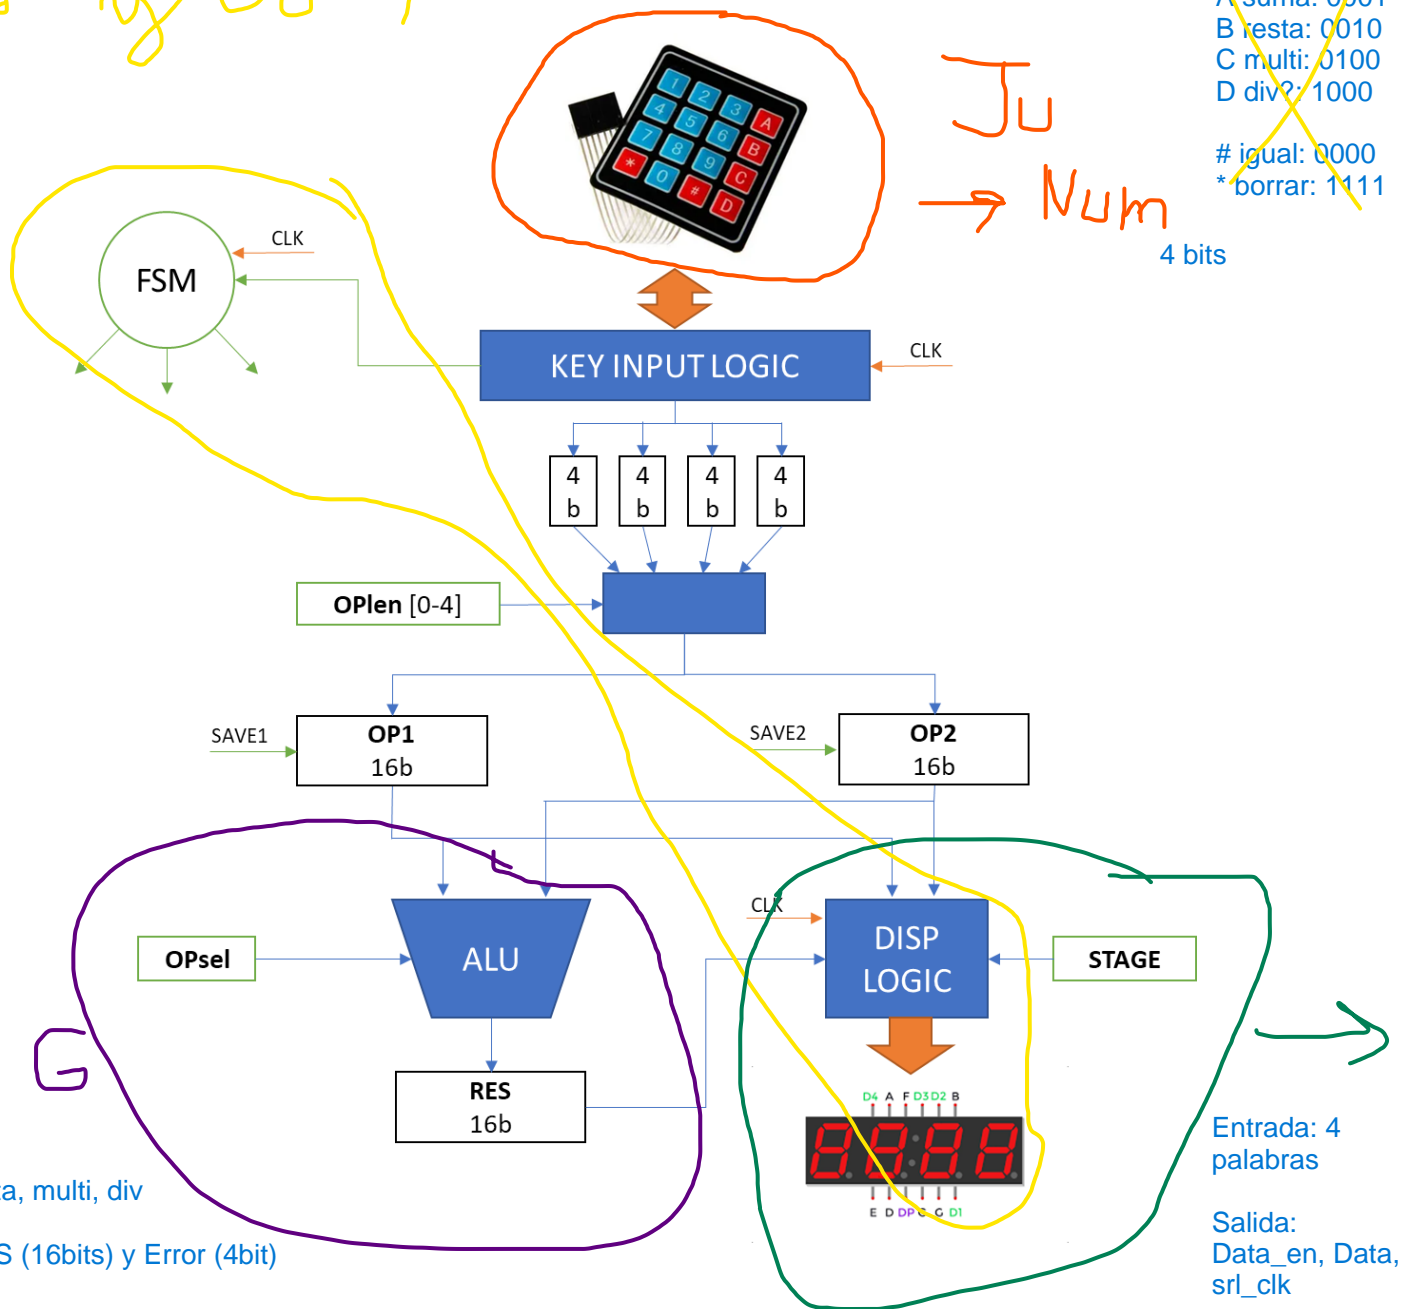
B resta: 0010
C multi: 0100
D div?: 1000

# igual: 0000
* borrar: 1111

Ju

Num

4 bits

1 2 3 A
4 5 6 B
7 8 9 C
* 0 # D

CLK

FSM

KEY INPUT LOGIC

CLK

| 4 b | 4 b | 4 b | 4 b |
|---|---|---|---|

OPlen [0-4]

SAVE1

OP1
16b

SAVE2

OP2
16b

OPsel

ALU

RES
16b

CLK

DISP LOGIC

STAGE

D4 A F D3 D2 B

E D DP C G D1

G

Entrada: 4 palabras

Salida: Data_en, Data, srl_clk

a, multi, div

S (16bits) y Error (4bit)